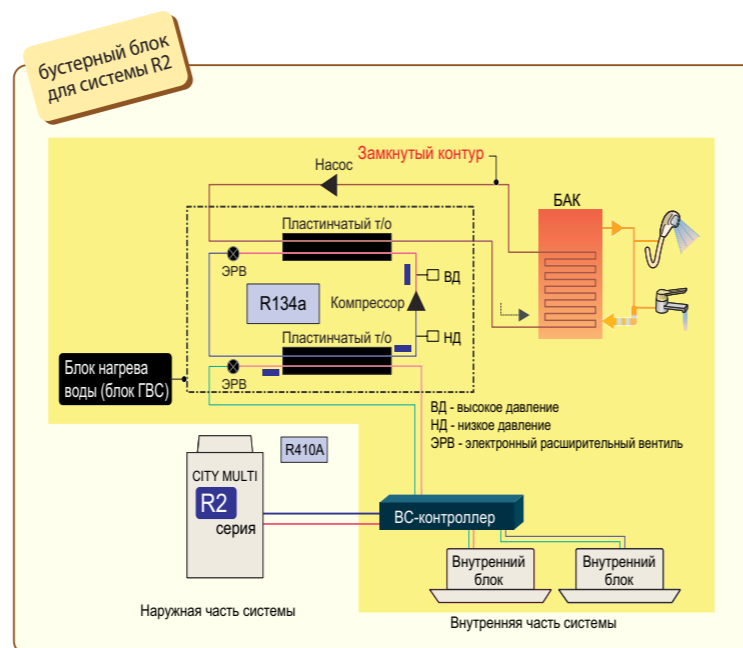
бустерный блок для системы R2

Замкнутый контур

Насос

БАК

Пластинчатый т/о

ЭРВ

ВД

R134a

Компрессор

Пластинчатый т/о

НД

Блок нагрева воды (блок ГВС)

ЭРВ

ВД - высокое давление
НД - низкое давление
ЭРВ - электронный расширительный вентиль

R410A

CITY MULTI
R2
серия

ВС-контроллер

Внутренний блок

Внутренний блок

Наружная часть системы

Внутренняя часть системы